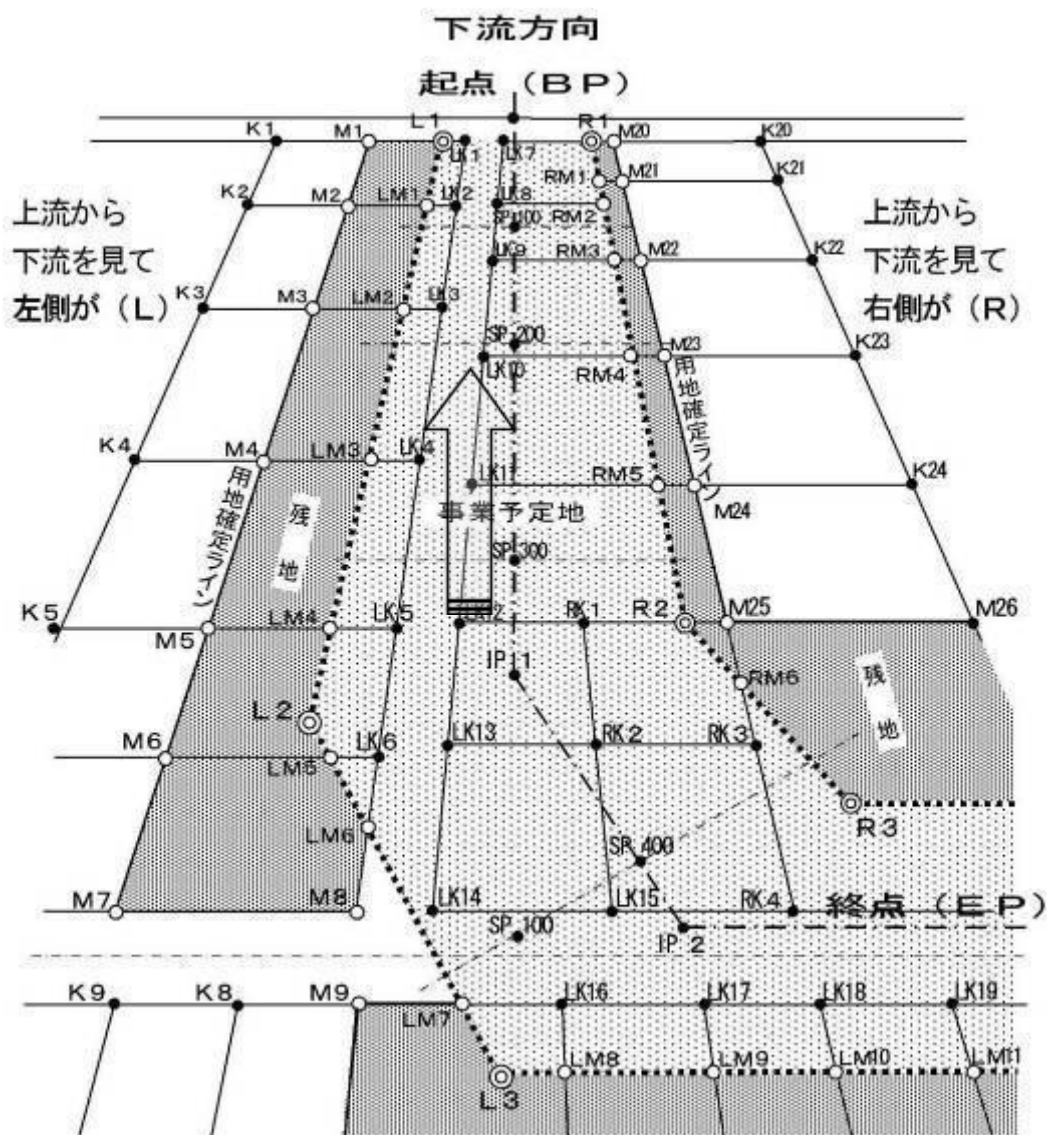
下流方向

起点（BP）

上流から
下流を見て
左側が（L）

上流から
下流を見て
右側が（R）

K1 M1 L1 LK1 LK7 R1 M20 K20
RM1 M21 K21
K2 M2 LM1 LK2 LK8
SP.100 RM2
LK9 RM3 M22 K22
K3 M3 LM2 LK3
SP.200
M23 K23
LK10 RM4
用地確定ライン
K4 M4 LM3 LK4
LK11 RM5 K24
M24
事業予定地
用地確定ライン
残地
SP.300
K5 M5 LM4 LK5 LK12 RK1 R2 M25 M26
IP.1
RM6
残地
L2
M6 LK13 RK2 RK3
LM5 LK6
R3
LM6
SP.400
M7 M8 LK14 LK15 RK4
終点（EP）
SP.100
IP.2
K9 K8 M9 LK16 LK17 LK18 LK19
LM7
LM8 LM9 LM10 LM11
L3